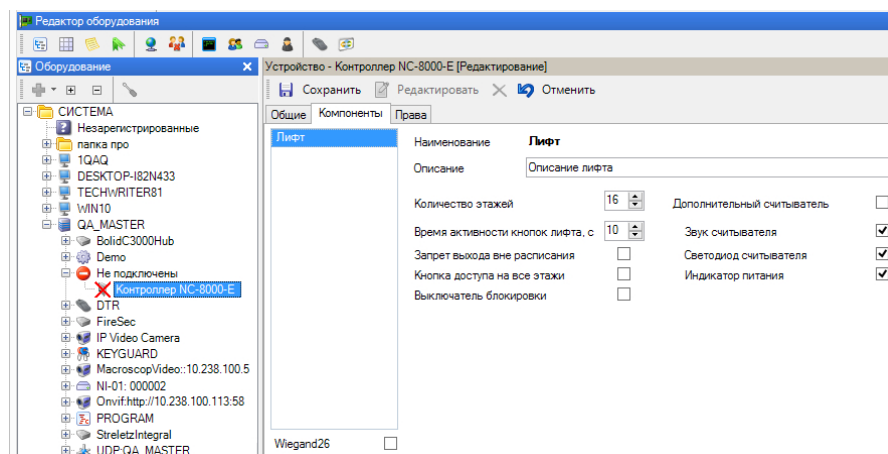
Редактор оборудования

Оборудование

СИСТЕМА
Незарегистрированные
папка про
1QAQ
DESKTOP-I82N433
TECHWRITER81
WIN10
QA_MASTER
BolidC3000Hub
Demo
Не подключены
Контроллер NC-8000-E
DTR
FireSec
IP Video Camera
KEYGUARD
MacroscopVideo::10.238.100.5
NI-01: 000002
Onvif:http://10.238.100.113:58
PROGRAM
StreletzIntegral
UDP:QA_MASTER

Устройство - Контроллер NC-8000-E [Редактирование]

Сохранить Редактировать Отменить

Общие Компоненты Права

Лифт

Наименование Лифт

Описание Описание лифта

Количество этажей 16

Время активности кнопок лифта, с 10

Запрет выхода вне расписания

Кнопка доступа на все этажи

Выключатель блокировки

Дополнительный считыватель

Звук считывателя

Светодиод считывателя

Индикатор питания

Wiegand26